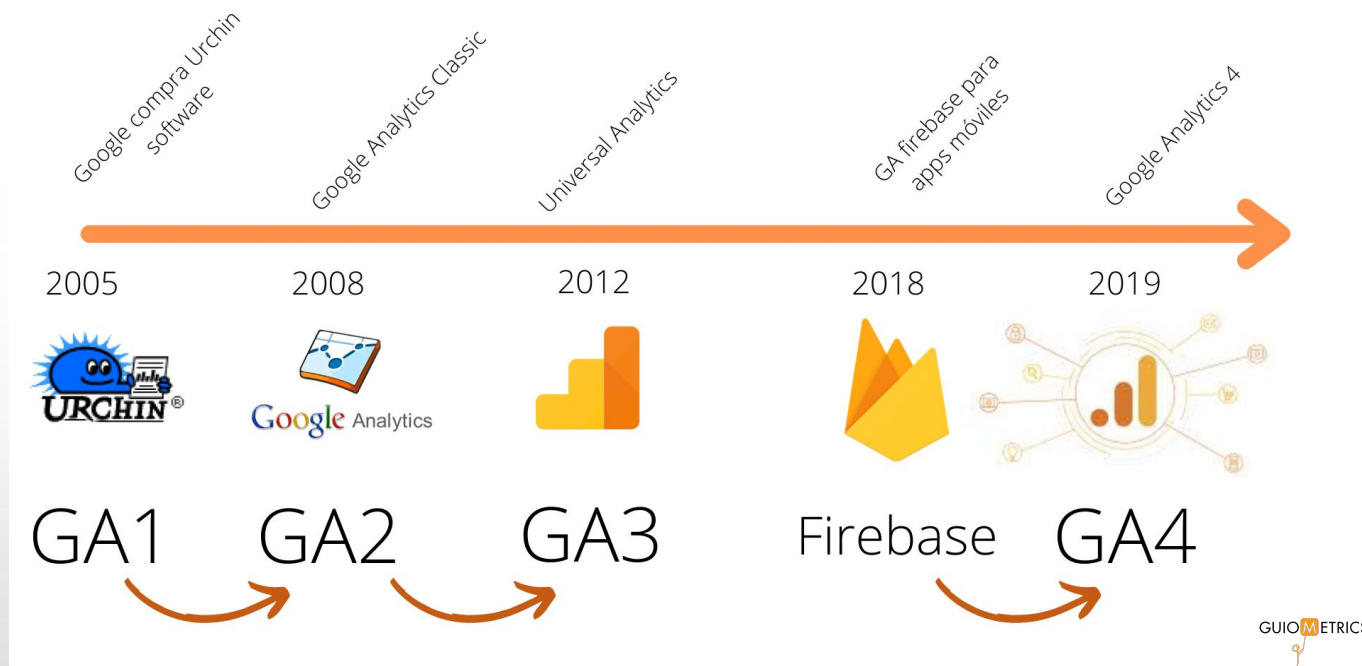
Google compra Urchin software

Google Analytics Classic

Universal Analytics

GA firebase para apps móviles

Google Analytics 4

2005

2008

2012

2018

2019

URCHIN®

Google Analytics

GA1

GA2

GA3

Firebase

GA4

GUIOMETRICS